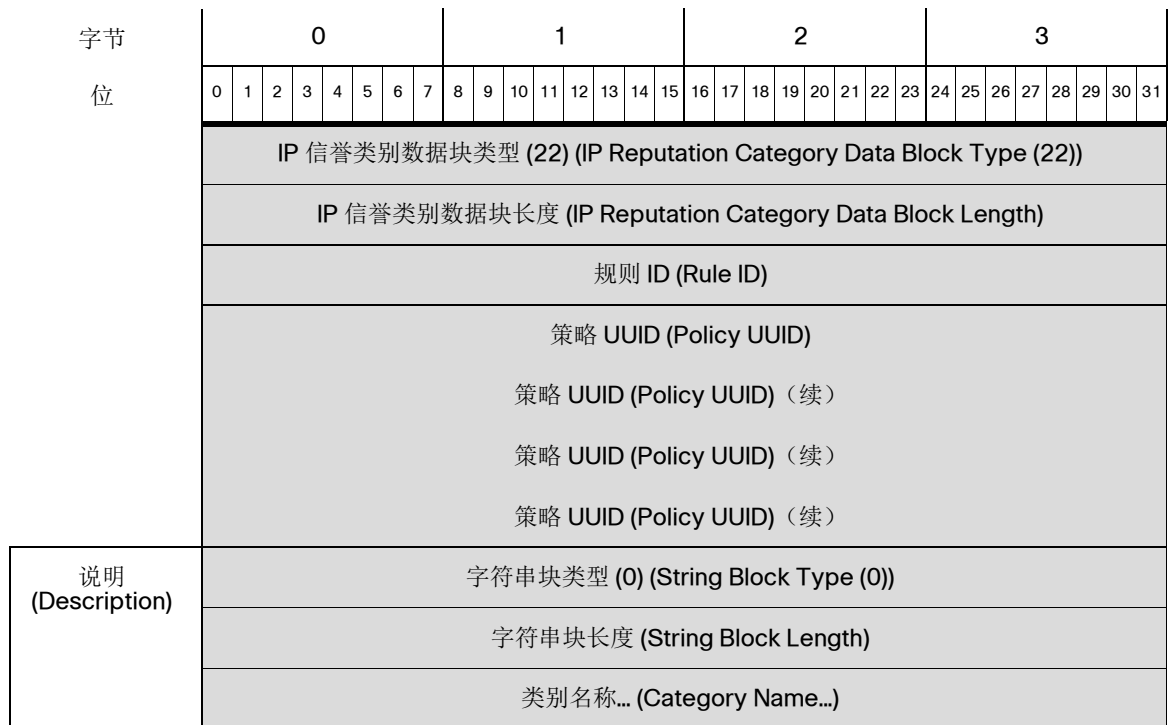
| 字节 | 0 | 1 | 2 | 3 |
|---|---|---|---|---|
| 位 | 0 1 2 3 4 5 6 7 | 8 9 10 11 12 13 14 15 | 16 17 18 19 20 21 22 23 | 24 25 26 27 28 29 30 31 |
| | IP 信誉类别数据块类型 (22) (IP Reputation Category Data Block Type (22)) | | | |
| | IP 信誉类别数据块长度 (IP Reputation Category Data Block Length) | | | |
| | 规则 ID (Rule ID) | | | |
| | 策略 UUID (Policy UUID) | | | |
| | 策略 UUID (Policy UUID)（续） | | | |
| | 策略 UUID (Policy UUID)（续） | | | |
| | 策略 UUID (Policy UUID)（续） | | | |
| 说明 (Description) | 字符串块类型 (0) (String Block Type (0)) | | | |
| | 字符串块长度 (String Block Length) | | | |
| | 类别名称… (Category Name…) | | | |